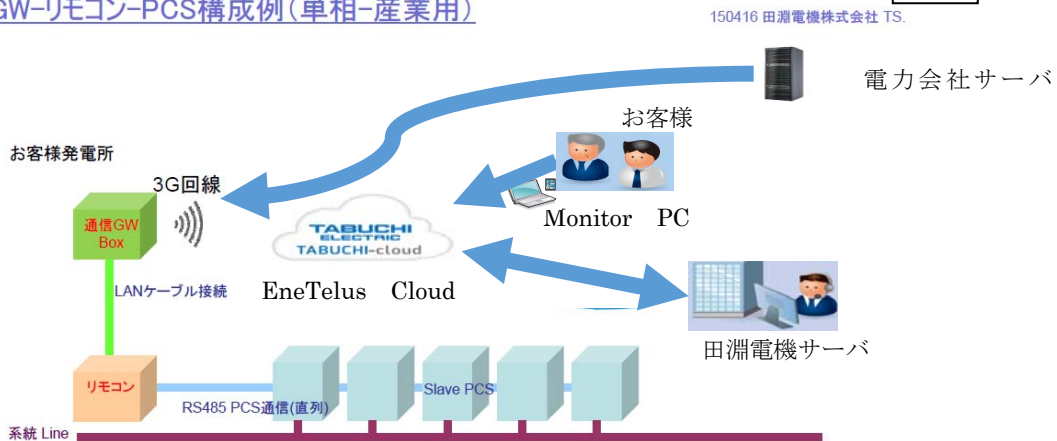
GW−リモコン−PCS構成例（単相−産業用）

150416 田淵電機株式会社 TS.

電力会社サーバ

お客様

お客様発電所

3G回線

通信GW Box

TABUCHI ELECTRIC
TABUCHI-cloud

Monitor　PC

EneTelus　Cloud

LANケーブル接続

田淵電機サーバ

リモコン

Slave PCS

RS485 PCS通信(直列)

系統 Line